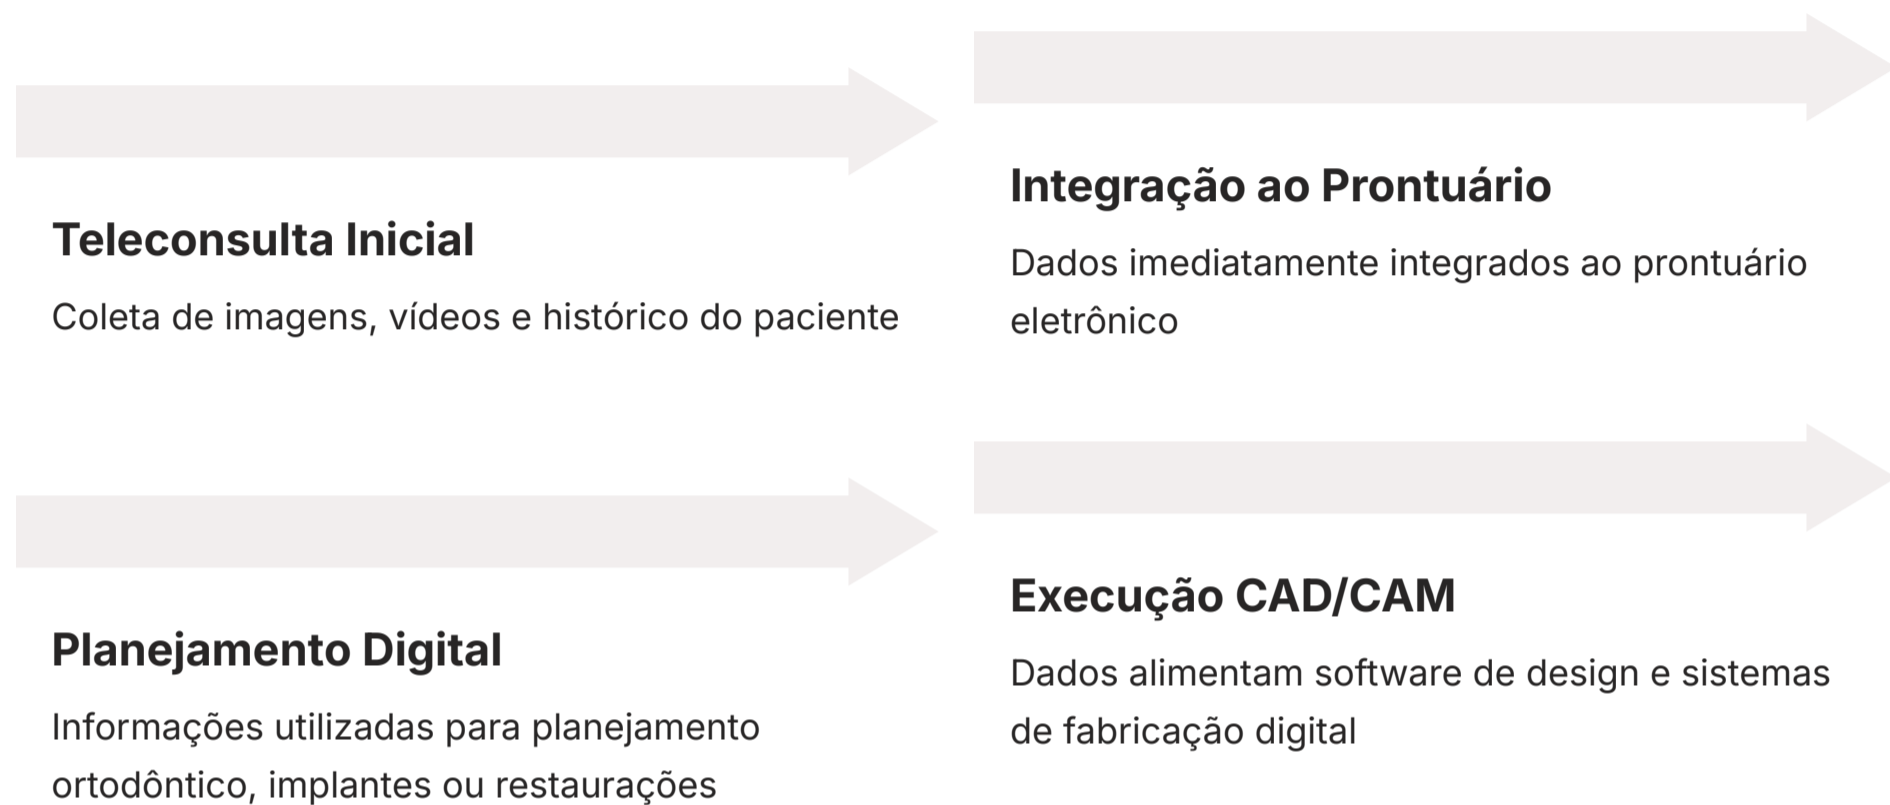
Teleconsulta Inicial

Coleta de imagens, vídeos e histórico do paciente

Integração ao Prontuário

Dados imediatamente integrados ao prontuário eletrônico

Planejamento Digital

Informações utilizadas para planejamento ortodôntico, implantes ou restaurações

Execução CAD/CAM

Dados alimentam software de design e sistemas de fabricação digital